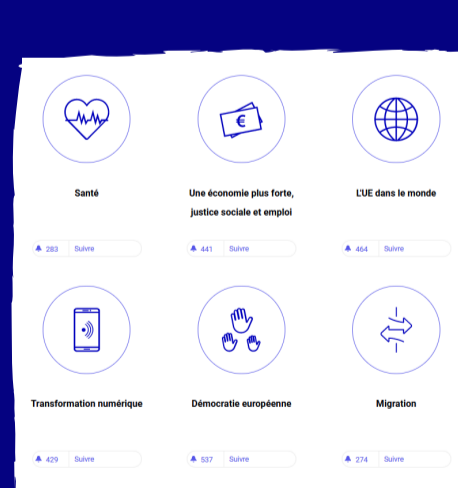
Santé

283 Suivre

Une économie plus forte, justice sociale et emploi

441 Suivre

L'UE dans le monde

464 Suivre

Transformation numérique

429 Suivre

Démocratie européenne

537 Suivre

Migration

274 Suivre